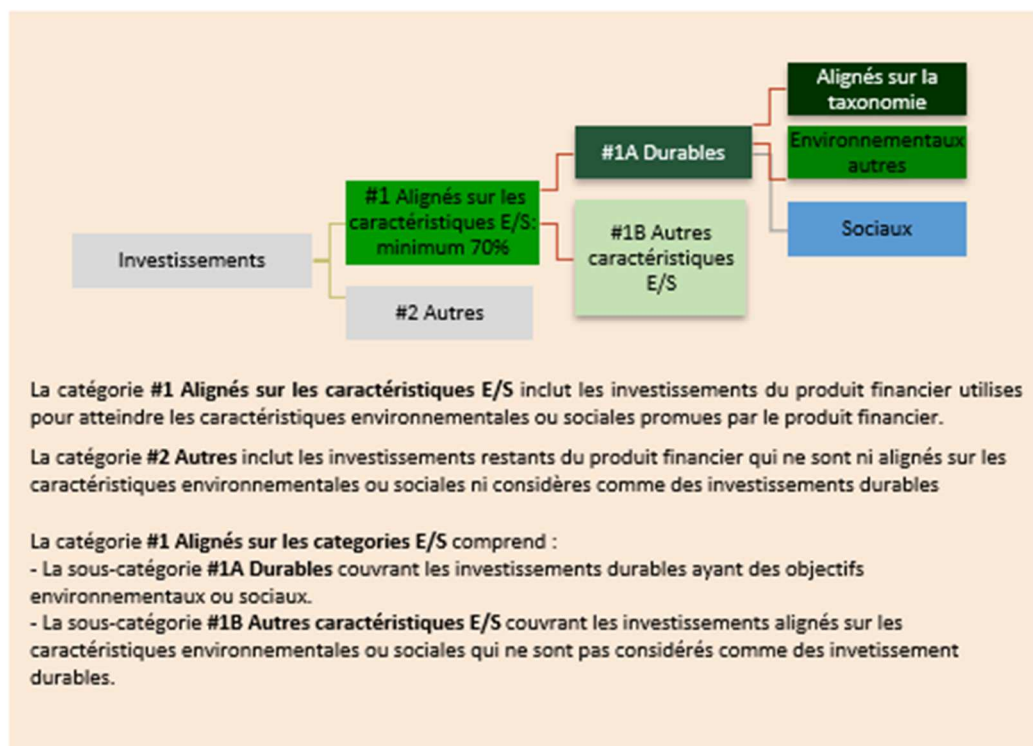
Investissements

#1 Alignés sur les caractéristiques E/S: minimum 70%

#2 Autres

#1A Durables

#1B Autres caractéristiques E/S

Alignés sur la taxonomie

Environnementaux autres

Sociaux

La catégorie **#1 Alignés sur les caractéristiques E/S** inclut les investissements du produit financier utilises pour atteindre les caractéristiques environnementales ou sociales promues par le produit financier.

La catégorie **#2 Autres** inclut les investissements restants du produit financier qui ne sont ni alignés sur les caractéristiques environnementales ou sociales ni considères comme des investissements durables

La catégorie **#1 Alignés sur les categories E/S** comprend :
- La sous-catégorie **#1A Durables** couvrant les investissements durables ayant des objectifs environnementaux ou sociaux.
- La sous-catégorie **#1B Autres caractéristiques E/S** couvrant les investissements alignés sur les caractéristiques environnementales ou sociales qui ne sont pas considérés comme des invetissement durables.